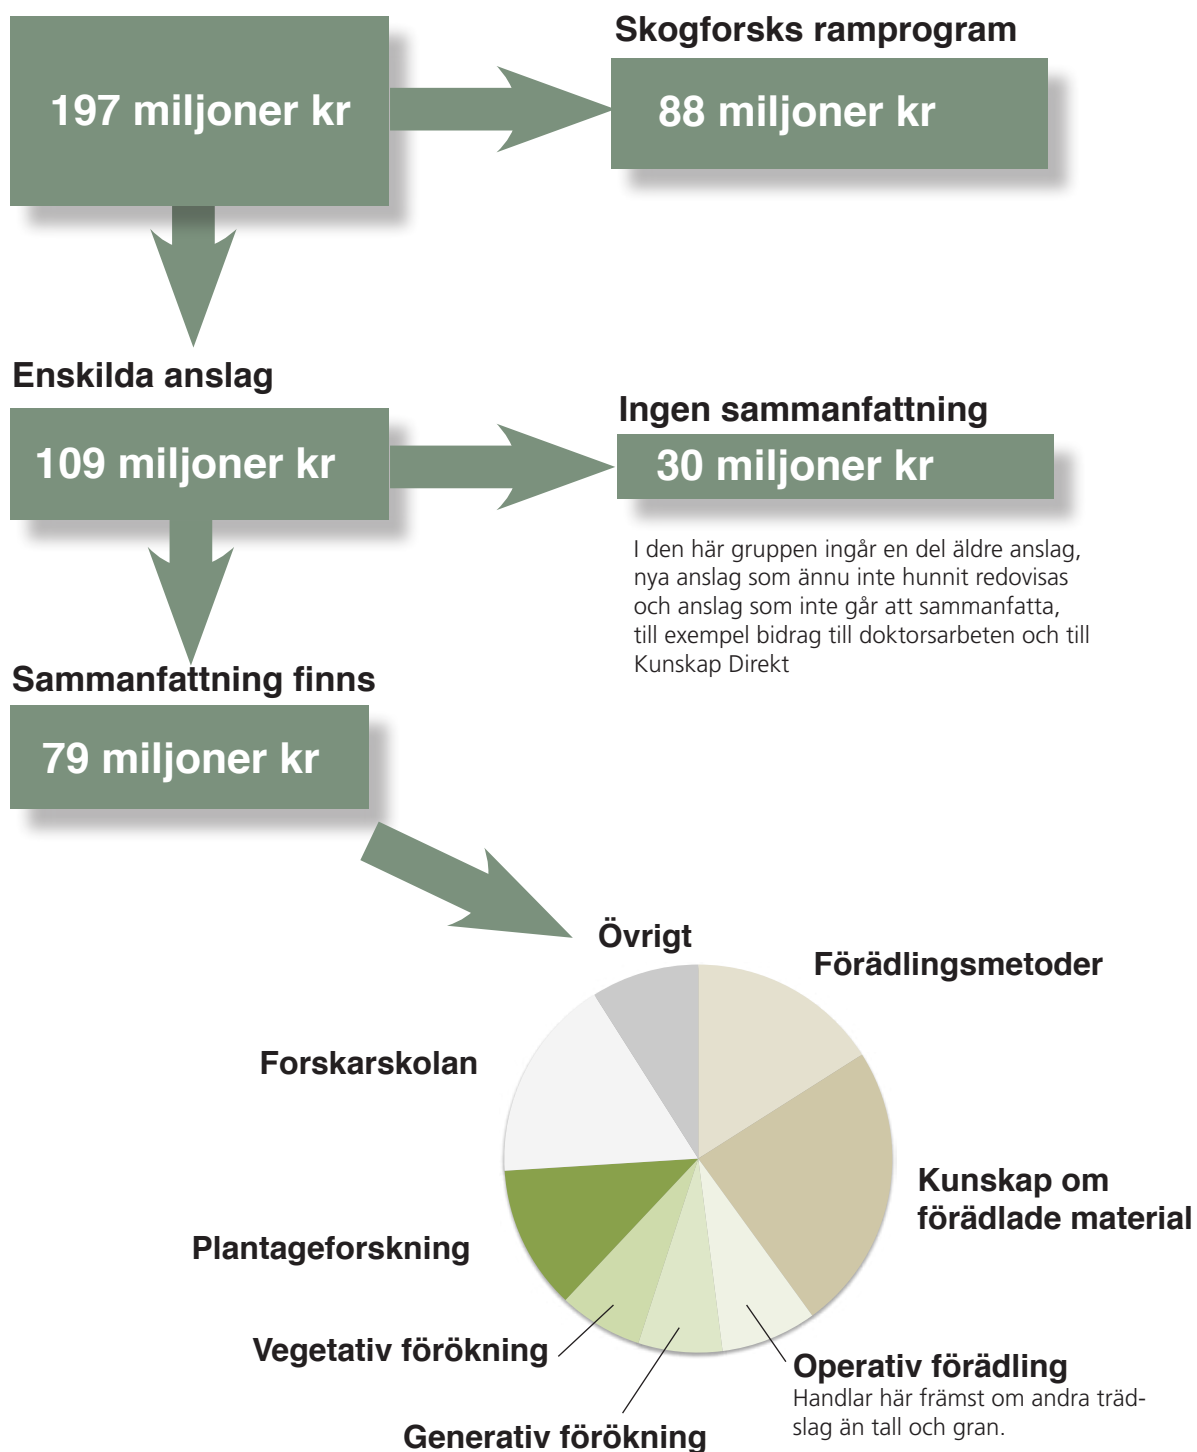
197 miljoner kr

Skogforsks ramprogram

88 miljoner kr

Enskilda anslag

109 miljoner kr

Ingen sammanfattning

30 miljoner kr

I den här gruppen ingår en del äldre anslag, nya anslag som ännu inte hunnit redovisas och anslag som inte går att sammanfatta, till exempel bidrag till doktorsarbeten och till Kunskap Direkt

Sammanfattning finns

79 miljoner kr

Övrigt

Förädlingsmetoder

Forskarskolan

Kunskap om förädlade material

Plantageforskning

Vegetativ förökning

Operativ förädling
Handlar här främst om andra trädslag än tall och gran.

Generativ förökning